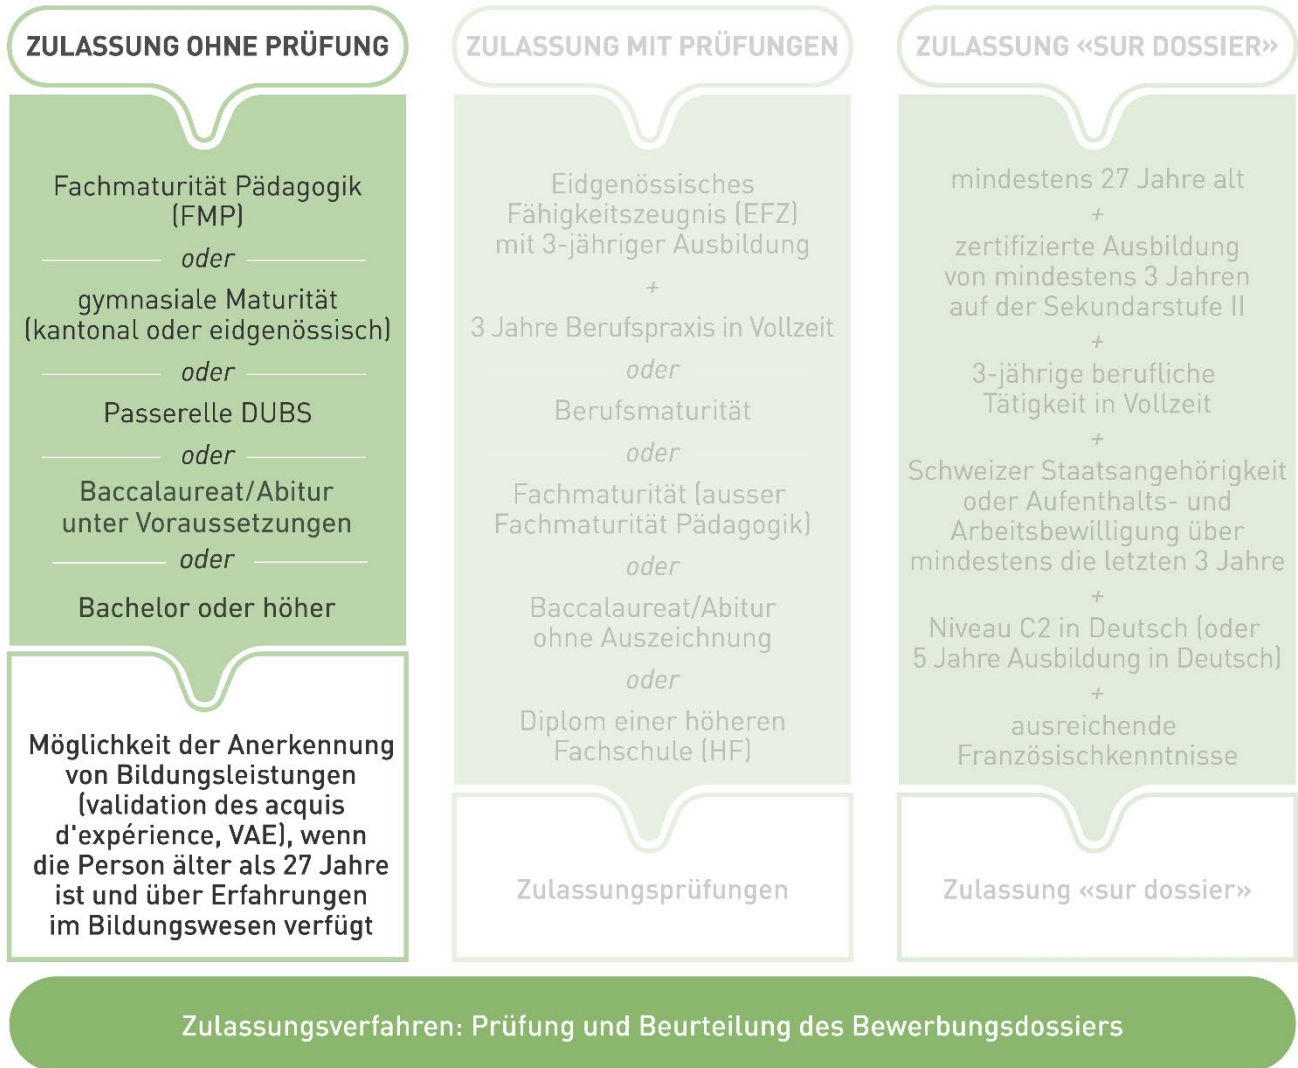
ZULASSUNG OHNE PRÜFUNG

Fachmaturität Pädagogik (FMP)

oder

gymnasiale Maturität (kantonal oder eidgenössisch)

oder

Passerelle DUBS

oder

Baccalaureat/Abitur unter Voraussetzungen

oder

Bachelor oder höher

Möglichkeit der Anerkennung von Bildungsleistungen (validation des acquis d'expérience, VAE), wenn die Person älter als 27 Jahre ist und über Erfahrungen im Bildungswesen verfügt

ZULASSUNG MIT PRÜFUNGEN

Eidgenössisches Fähigkeitszeugnis (EFZ) mit 3-jähriger Ausbildung

+

3 Jahre Berufspraxis in Vollzeit

oder

Berufsmaturität

oder

Fachmaturität (ausser Fachmaturität Pädagogik)

oder

Baccalaureat/Abitur ohne Auszeichnung

oder

Diplom einer höheren Fachschule (HF)

Zulassungsprüfungen

ZULASSUNG «SUR DOSSIER»

mindestens 27 Jahre alt

+

zertifizierte Ausbildung von mindestens 3 Jahren auf der Sekundarstufe II

+

3-jährige berufliche Tätigkeit in Vollzeit

+

Schweizer Staatsangehörigkeit oder Aufenthalts- und Arbeitsbewilligung über mindestens die letzten 3 Jahre

+

Niveau C2 in Deutsch (oder 5 Jahre Ausbildung in Deutsch)

+

ausreichende Französischkenntnisse

Zulassung «sur dossier»

Zulassungsverfahren: Prüfung und Beurteilung des Bewerbungsdossiers